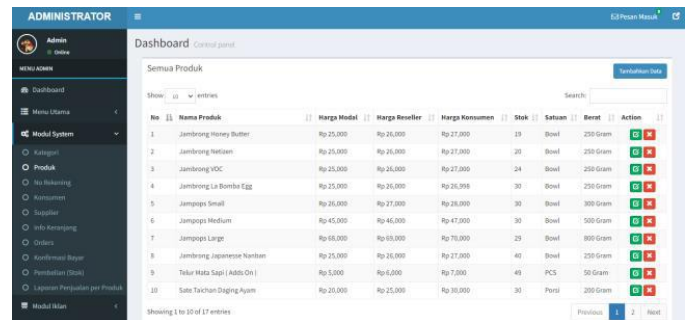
ADMINISTRATOR

Pesan Masuk

Admin
Online

MENU ADMIN

Dashboard

Menu Utama

Modul System

Kategori

Produk

No Rekening

Konsumen

Supplier

Info Keranjang

Orders

Konfirmasi Bayar

Pembelian (Stok)

Laporan Penjualan per Produk

Modul Iklan

Dashboard Control panel

Semua Produk

Tambahkan Data

Show 10 entries

Search:

| No | Nama Produk | Harga Modal | Harga Reseller | Harga Konsumen | Stok | Satuan | Berat | Action |
|---|---|---|---|---|---|---|---|---|
| 1 | Jambrong Honey Butter | Rp 25,000 | Rp 26,000 | Rp 27,000 | 19 | Bowl | 250 Gram | |
| 2 | Jambrong Netizen | Rp 25,000 | Rp 26,000 | Rp 27,000 | 20 | Bowl | 250 Gram | |
| 3 | Jambrong VDC | Rp 25,000 | Rp 26,000 | Rp 27,000 | 24 | Bowl | 250 Gram | |
| 4 | Jambrong La Bomba Egg | Rp 25,000 | Rp 26,000 | Rp 26,996 | 30 | Bowl | 250 Gram | |
| 5 | Jampops Small | Rp 26,000 | Rp 27,000 | Rp 28,000 | 30 | Bowl | 300 Gram | |
| 6 | Jampops Medium | Rp 45,000 | Rp 46,000 | Rp 47,000 | 30 | Bowl | 500 Gram | |
| 7 | Jampops Large | Rp 68,000 | Rp 69,000 | Rp 70,000 | 29 | Bowl | 800 Gram | |
| 8 | Jambrong Japanesse Nanban | Rp 25,000 | Rp 26,000 | Rp 27,000 | 40 | Bowl | 250 Gram | |
| 9 | Telur Mata Sapi ( Adds On ) | Rp 5,000 | Rp 6,000 | Rp 7,000 | 49 | PCS | 50 Gram | |
| 10 | Sate Taichan Daging Ayam | Rp 20,000 | Rp 25,000 | Rp 30,000 | 30 | Porsi | 200 Gram | |

Showing 1 to 10 of 17 entries

Previous 1 2 Next